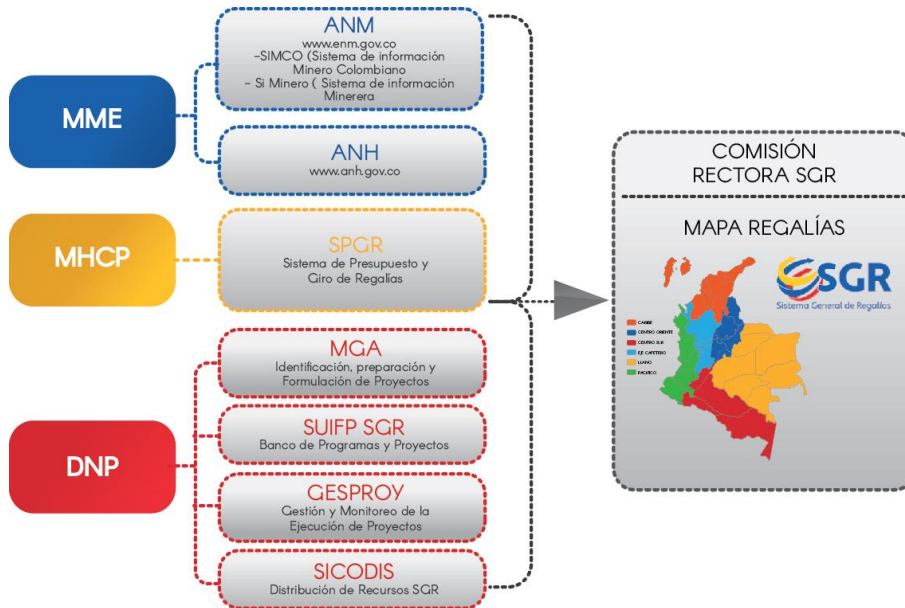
MME

ANM
www.enm.gov.co
-SIMCO (Sistema de información Minero Colombiano
- Si Minero ( Sistema de información Minerera

ANH
www.anh.gov.co

MHCP

SPGR
Sistema de Presupuesto y Giro de Regalías

DNP

MGA
Identificación, preparación y Formulación de Proyectos

SUIFP SGR
Banco de Programas y Proyectos

GESPROY
Gestión y Monitoreo de la Ejecución de Proyectos

SICODIS
Distribución de Recursos SGR

COMISIÓN RECTORA SGR

MAPA REGALÍAS

SGR
Sistema General de Regalías

CARIBE
CENTRO ORIENTE
CENTRO SUR
EJE CAFETERO
LLANO
PACÍFICO